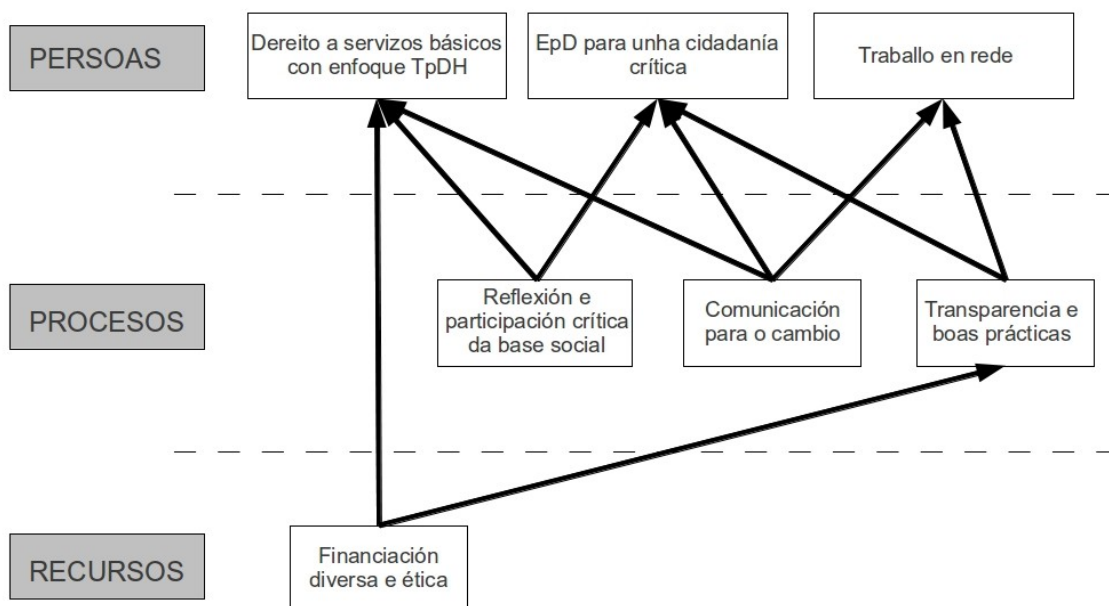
PERSOAS

Dereito a servizos básicos con enfoque TpDH

EpD para unha cidadanía crítica

Traballo en rede

PROCESOS

Reflexión e participación crítica da base social

Comunicación para o cambio

Transparencia e boas prácticas

RECURSOS

Financiación diversa e ética